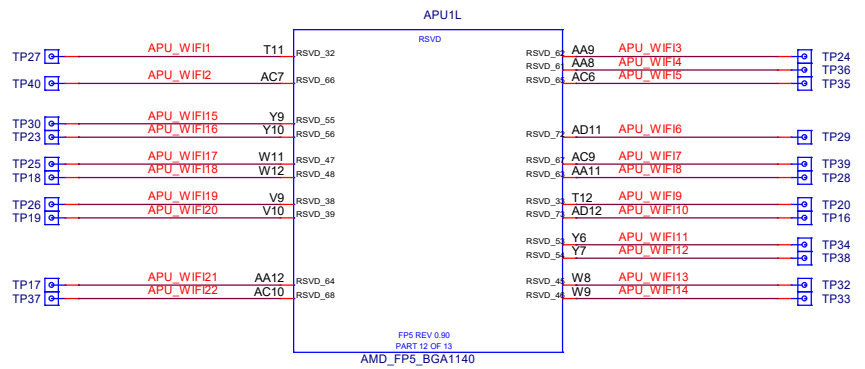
APU1L

RSVD

TP27 APU_WIFI1 T11 RSVD_32
TP40 APU_WIFI2 AC7 RSVD_66
TP30 APU_WIFI15 Y9 RSVD_55
TP23 APU_WIFI16 Y10 RSVD_56
TP25 APU_WIFI17 W11 RSVD_47
TP18 APU_WIFI18 W12 RSVD_48
TP26 APU_WIFI19 V9 RSVD_38
TP19 APU_WIFI20 V10 RSVD_39
TP17 APU_WIFI21 AA12 RSVD_64
TP37 APU_WIFI22 AC10 RSVD_68

RSVD_62 AA9 APU_WIFI3 TP24
RSVD_61 AA8 APU_WIFI4 TP36
RSVD_65 AC6 APU_WIFI5 TP35
RSVD_72 AD11 APU_WIFI6 TP29
RSVD_67 AC9 APU_WIFI7 TP39
RSVD_63 AA11 APU_WIFI8 TP28
RSVD_33 T12 APU_WIFI9 TP20
RSVD_73 AD12 APU_WIFI10 TP16
RSVD_53 Y6 APU_WIFI11 TP34
RSVD_54 Y7 APU_WIFI12 TP38
RSVD_45 W8 APU_WIFI13 TP32
RSVD_46 W9 APU_WIFI14 TP33

FP5 REV 0.90
PART 12 OF 13
AMD_FP5_BGA1140